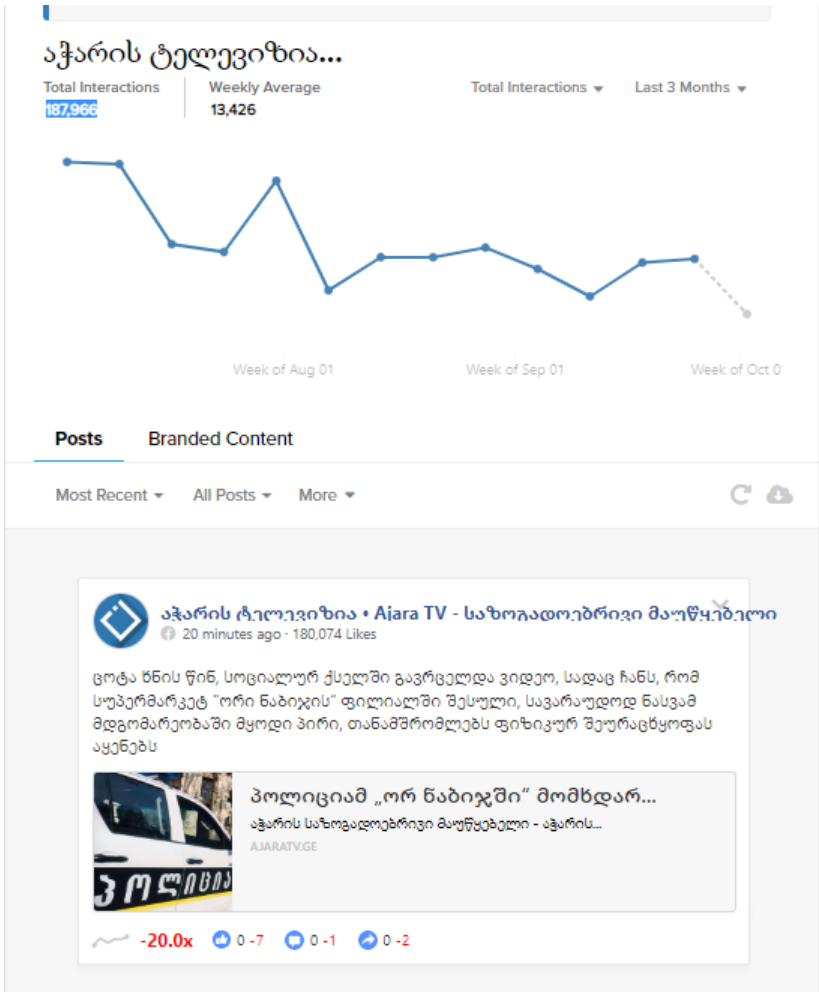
აჭარის ტელევიზია...

Total Interactions
187,966

Weekly Average
13,426

Total Interactions ▾ Last 3 Months ▾

Week of Aug 01 Week of Sep 01 Week of Oct 0

Posts Branded Content

Most Recent ▾ All Posts ▾ More ▾

აჭარის ტელევიზია • Ajara TV - საზოგადოებრივი მაუწყებელი
20 minutes ago · 180,074 Likes

ცოტა ხნის წინ, სოციალურ ქსელში გავრცელდა ვიდეო, სადაც ჩანს, რომ სუპერმარკეტ "ორი ნაბიჯის" ფილიალში შესული, სავარაუდოდ ნასვამ მდგომარეობაში მყოფი პირი, თანამშრომლებს ფიზიკურ შეურაცხყოფას აყენებს

პოლიციამ „ორ ნაბიჯში" მომხდარ...
აჭარის საზოგადოებრივი მაუწყებელი - აჭარის...
AJARATV.GE

პოლიცია

-20.0x 0 -7 0 -1 0 -2